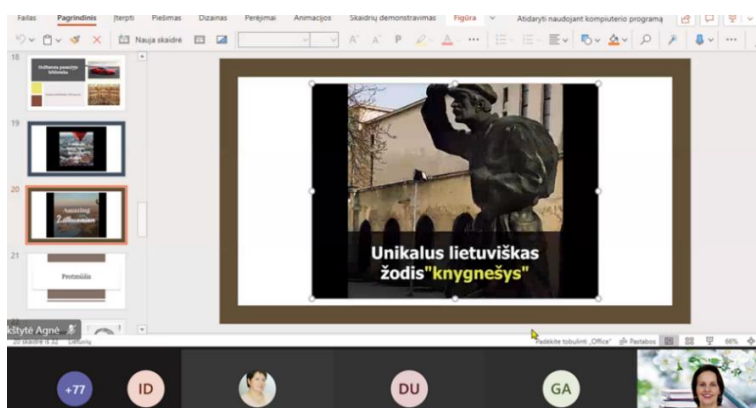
Failas Pagrindinis Įterpti Piešimas Dizainas Perėjimai Animacijos Skaidrių demonstravimas Figūra Atidaryti naudojant kompiuterio programą

Nauja skaidrė

18

19

20

21

Protmūšis

Unikalus lietuviškas žodis"knygnešys"

kštytė Agnė

20 skaidrė iš 32

Padėkite tobulinti „Office"

Pastabos

66%

+77

ID

DU

GA